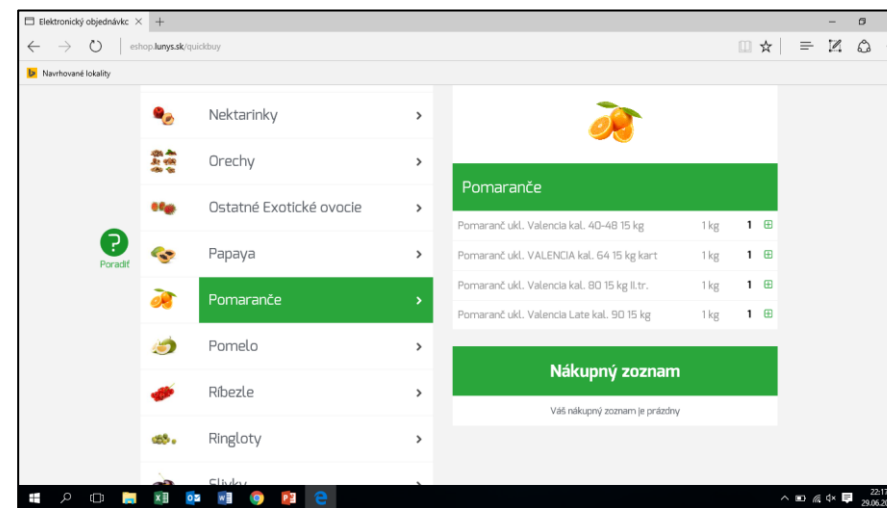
Elektronický objednávkc ×
eshop.lunys.sk/quickbuy
Navrhované lokality

Nektarinky ›
Orechy ›
Ostatné Exotické ovocie ›
Papaya ›
Pomaranče ›
Pomelo ›
Ríbezle ›
Ringloty ›
Slivky

?
Poradiť

Pomaranče

| | | | |
|---|---|---|---|
| Pomaranč ukl. Valencia kal. 40-48 15 kg | 1 kg | 1 | ⊞ |
| Pomaranč ukl. VALENCIA kal. 64 15 kg kart | 1 kg | 1 | ⊞ |
| Pomaranč ukl. Valencia kal. 80 15 kg Il.tr. | 1 kg | 1 | ⊞ |
| Pomaranč ukl. Valencia Late kal. 90 15 kg | 1 kg | 1 | ⊞ |

Nákupný zoznam
Váš nákupný zoznam je prázdny

22:17
29.06.20